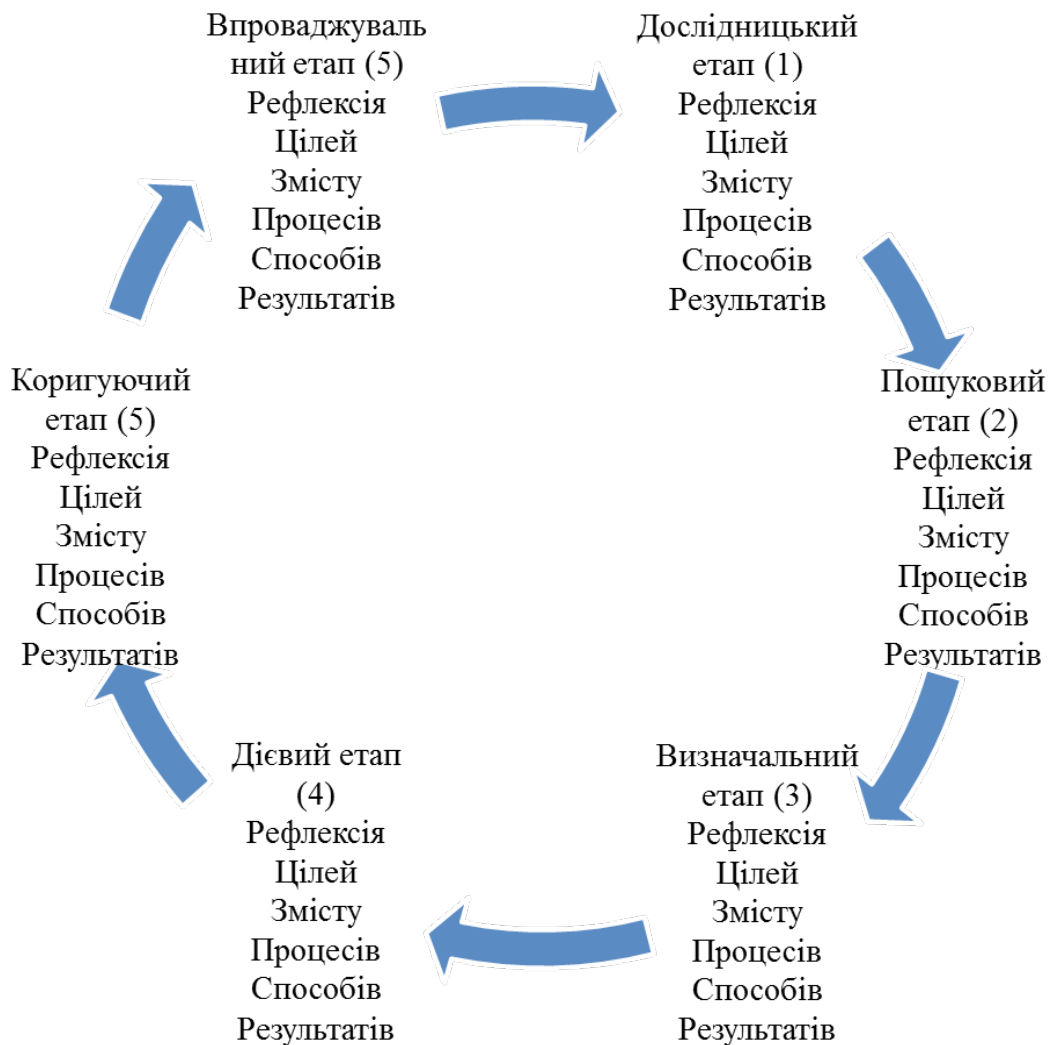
Дослідницький етап (1)
Рефлексія
Цілей
Змісту
Процесів
Способів
Результатів

Пошуковий етап (2)
Рефлексія
Цілей
Змісту
Процесів
Способів
Результатів

Визначальний етап (3)
Рефлексія
Цілей
Змісту
Процесів
Способів
Результатів

Дієвий етап (4)
Рефлексія
Цілей
Змісту
Процесів
Способів
Результатів

Коригуючий етап (5)
Рефлексія
Цілей
Змісту
Процесів
Способів
Результатів

Впроваджувальний етап (5)
Рефлексія
Цілей
Змісту
Процесів
Способів
Результатів